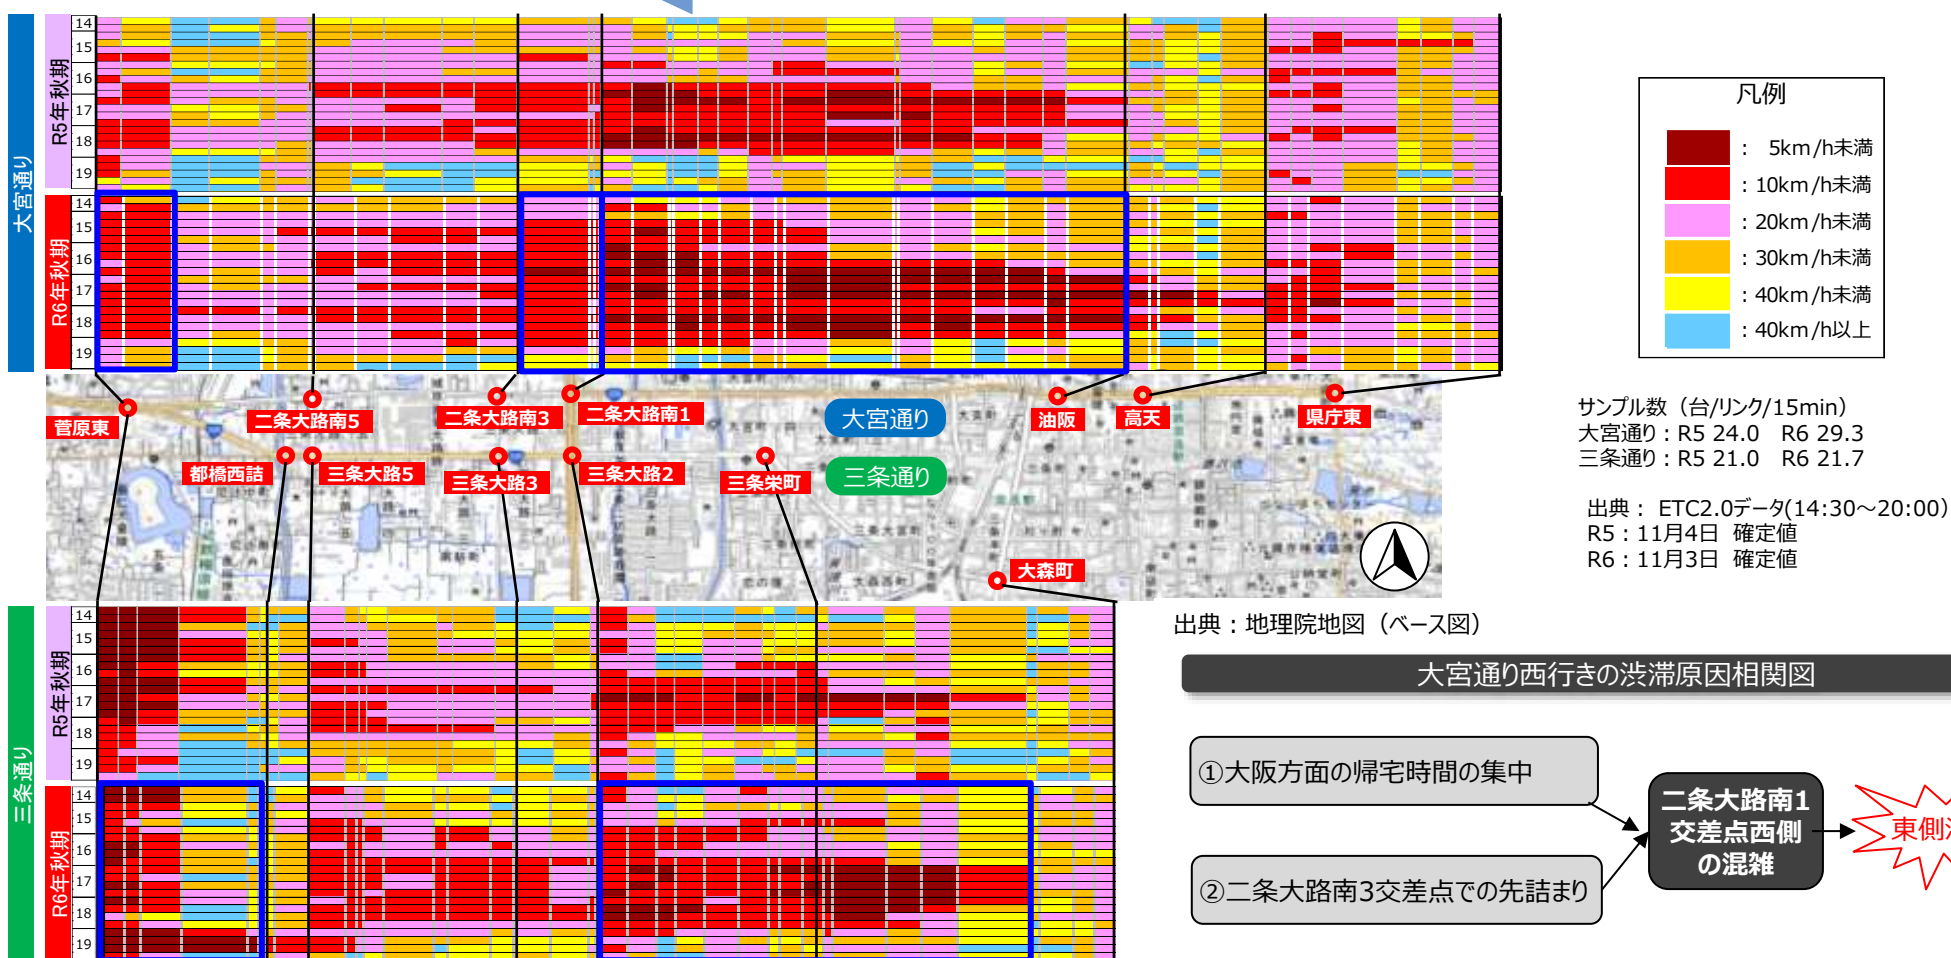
大宮通り

R5年秋期
14
15
16
17
18
19

R6年秋期
14
15
16
17
18
19

凡例
： 5km/h未満
：10km/h未満
：20km/h未満
：30km/h未満
：40km/h未満
：40km/h以上

菅原東
二条大路南5
二条大路南3
二条大路南1
大宮通り
油阪
高天
県庁東
都橋西詰
三条大路5
三条大路3
三条大路2
三条栄町
三条通り
大森町

サンプル数（台/リンク/15min）
大宮通り：R5 24.0　R6 29.3
三条通り：R5 21.0　R6 21.7

出典： ETC2.0データ(14:30～20:00)
R5：11月4日　確定値
R6：11月3日　確定値

出典：地理院地図（ベース図）

三条通り

R5年秋期
14
15
16
17
18
19

R6年秋期
14
15
16
17
18
19

大宮通り西行きの渋滞原因相関図

①大阪方面の帰宅時間の集中

②二条大路南3交差点での先詰まり

二条大路南1交差点西側の混雑

東側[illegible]